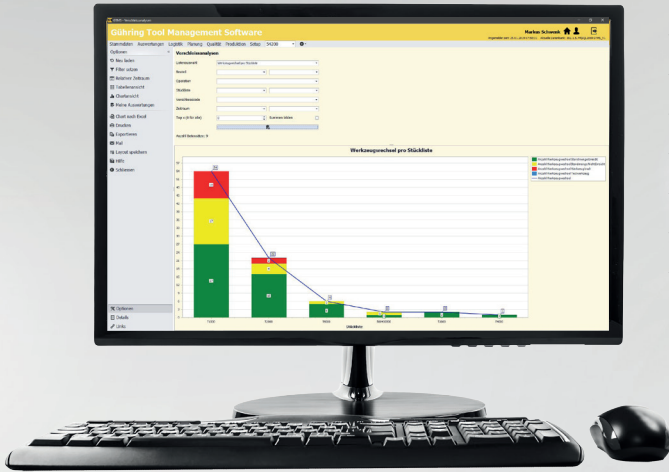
Gühring Tool Management Software

Markus Schwenk

Stammdaten Auswertungen Logistik Planung Qualität Produktion Setup

Optionen
Neu laden
Filter setzen
Relativer Zeitraum
Tabellenansicht
Chartansicht
Meine Auswertungen
Chart nach Excel
Drucken
Exportieren
Mail
Layout speichern
Hilfe
Schliessen

Verschleissanalyse

Werkzeugwechsel pro Stückliste

Optionen
Details
Links